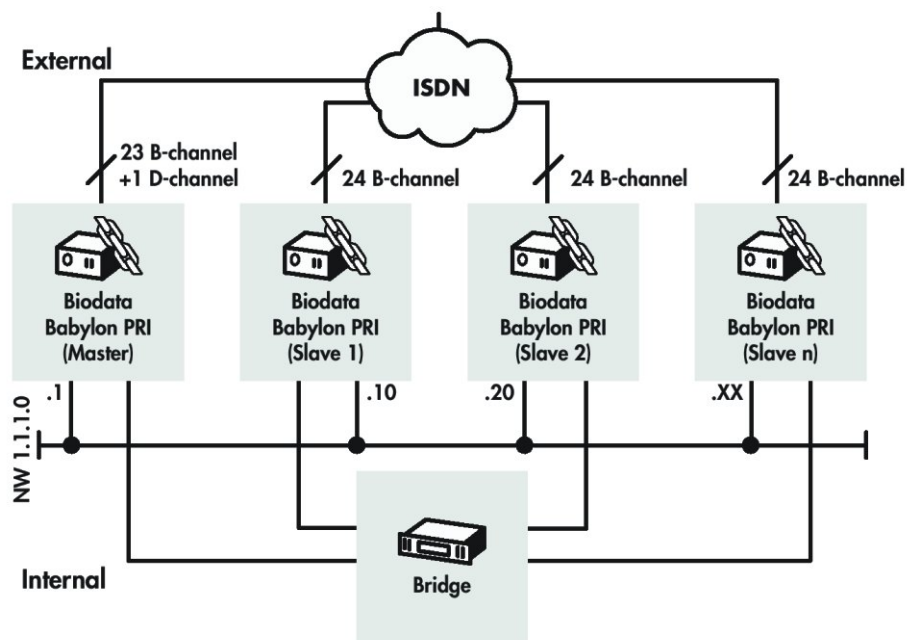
External

ISDN

23 B-channel
+1 D-channel

24 B-channel

24 B-channel

24 B-channel

Biodata
Babylon PRI
(Master)

Biodata
Babylon PRI
(Slave 1)

Biodata
Babylon PRI
(Slave 2)

Biodata
Babylon PRI
(Slave n)

.1

.10

.20

.XX

NW 1.1.1.0

Internal

Bridge